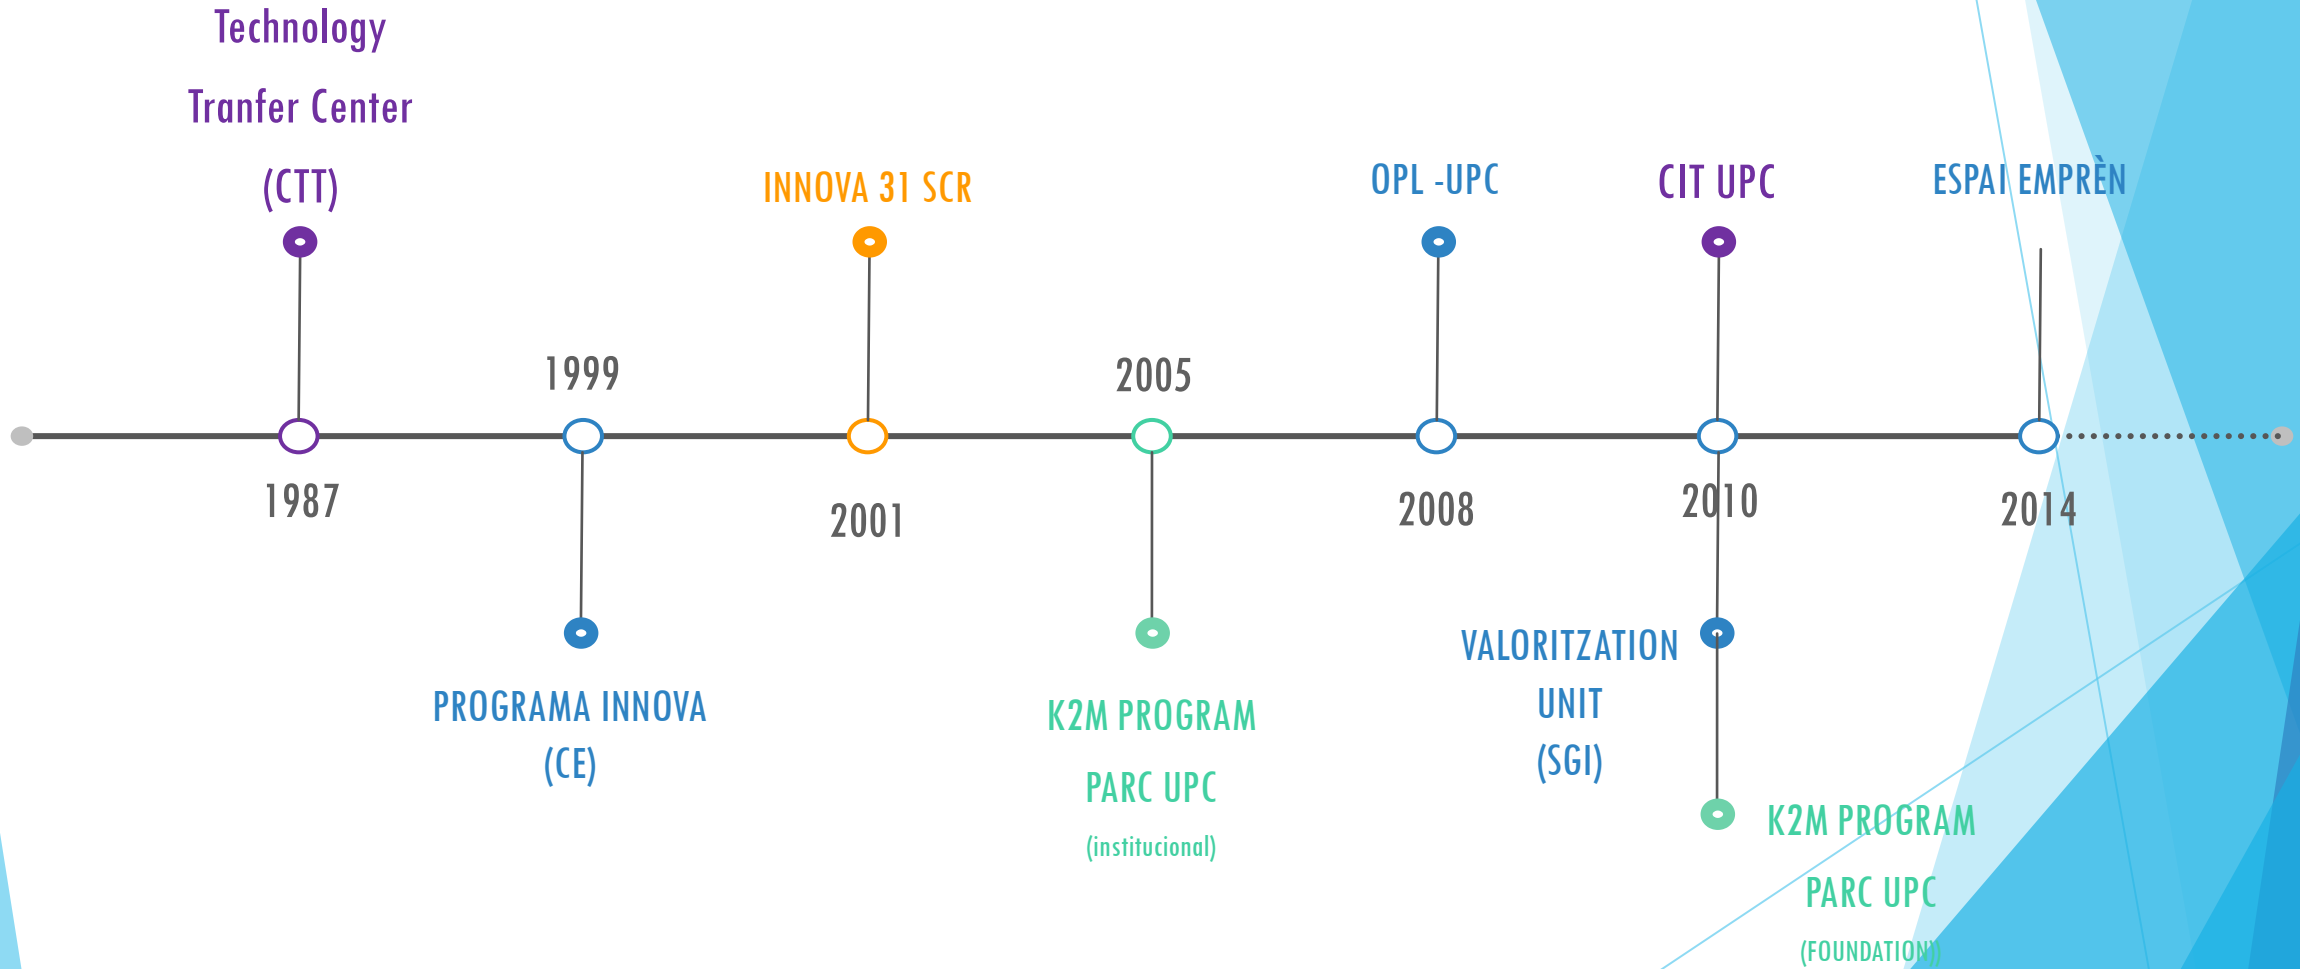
Technology
Tranfer Center
(CTT)

INNOVA 31 SCR

OPL -UPC

CIT UPC

ESPAI EMPRÈN

1999

2005

1987

2001

2008

2010

2014

PROGRAMA INNOVA
(CE)

K2M PROGRAM
PARC UPC
(institucional)

VALORITZATION
UNIT
(SGI)

K2M PROGRAM
PARC UPC
(FOUNDATION)